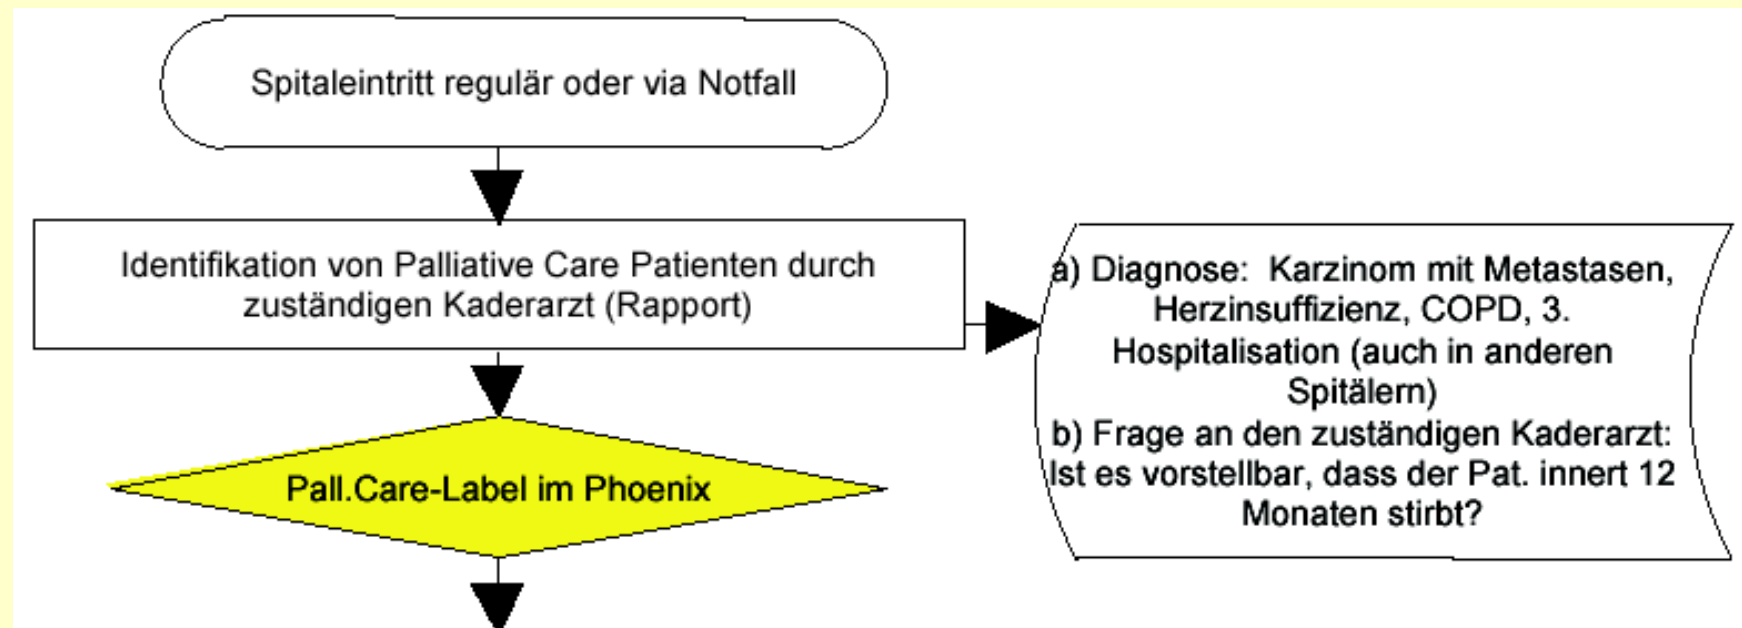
Spitaleintritt regulär oder via Notfall

Identifikation von Palliative Care Patienten durch zuständigen Kaderarzt (Rapport)

a) Diagnose: Karzinom mit Metastasen, Herzinsuffizienz, COPD, 3. Hospitalisation (auch in anderen Spitälern)
b) Frage an den zuständigen Kaderarzt: Ist es vorstellbar, dass der Pat. innert 12 Monaten stirbt?

Pall.Care-Label im Phoenix